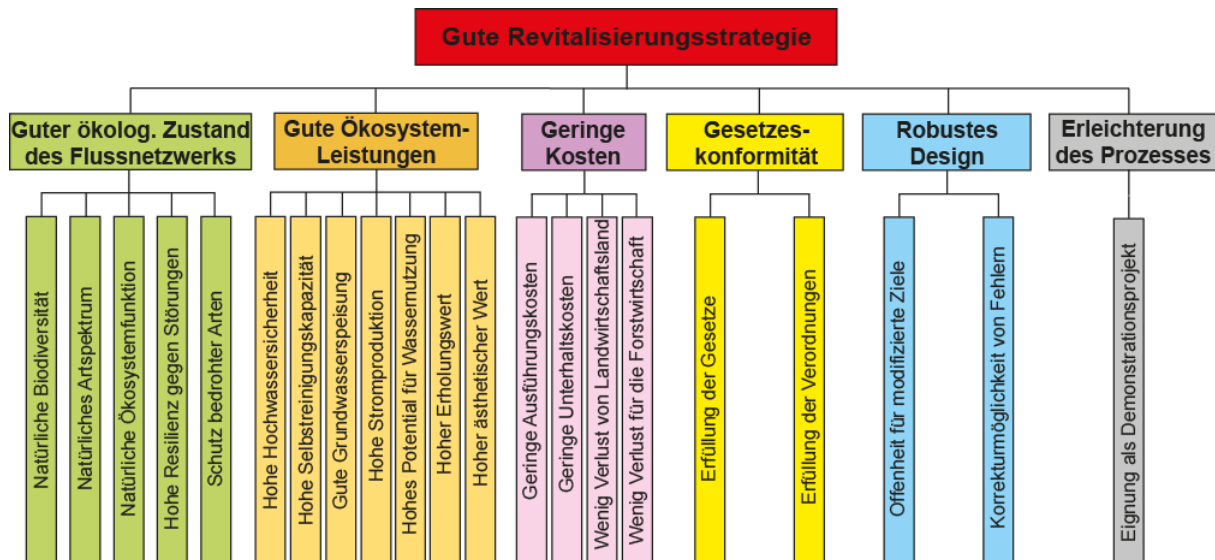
Gute Revitalisierungsstrategie

Guter ökolog. Zustand des Flussnetzwerks

Natürliche Biodiversität

Natürliches Artspektrum

Natürliche Ökosystemfunktion

Hohe Resilienz gegen Störungen

Schutz bedrohter Arten

Gute Ökosystem-Leistungen

Hohe Hochwassersicherheit

Hohe Selbstreinigungskapazität

Gute Grundwasserspeisung

Hohe Stromproduktion

Hohes Potential für Wassernutzung

Hoher Erholungswert

Hoher ästhetischer Wert

Geringe Kosten

Geringe Ausführungskosten

Geringe Unterhaltskosten

Wenig Verlust von Landwirtschaftsland

Wenig Verlust für die Forstwirtschaft

Gesetzes-konformität

Erfüllung der Gesetze

Erfüllung der Verordnungen

Robustes Design

Offenheit für modifizierte Ziele

Korrekturmöglichkeit von Fehlern

Erleichterung des Prozesses

Eignung als Demonstrationsprojekt